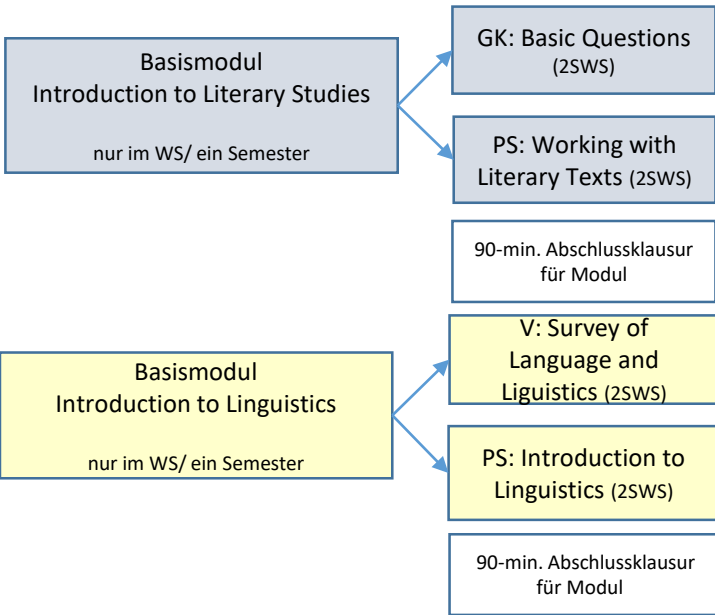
Basismodul
Introduction to Literary Studies

nur im WS/ ein Semester

GK: Basic Questions (2SWS)

PS: Working with Literary Texts (2SWS)

90-min. Abschlussklausur für Modul

Basismodul
Introduction to Linguistics

nur im WS/ ein Semester

V: Survey of Language and Liguistics (2SWS)

PS: Introduction to Linguistics (2SWS)

90-min. Abschlussklausur für Modul